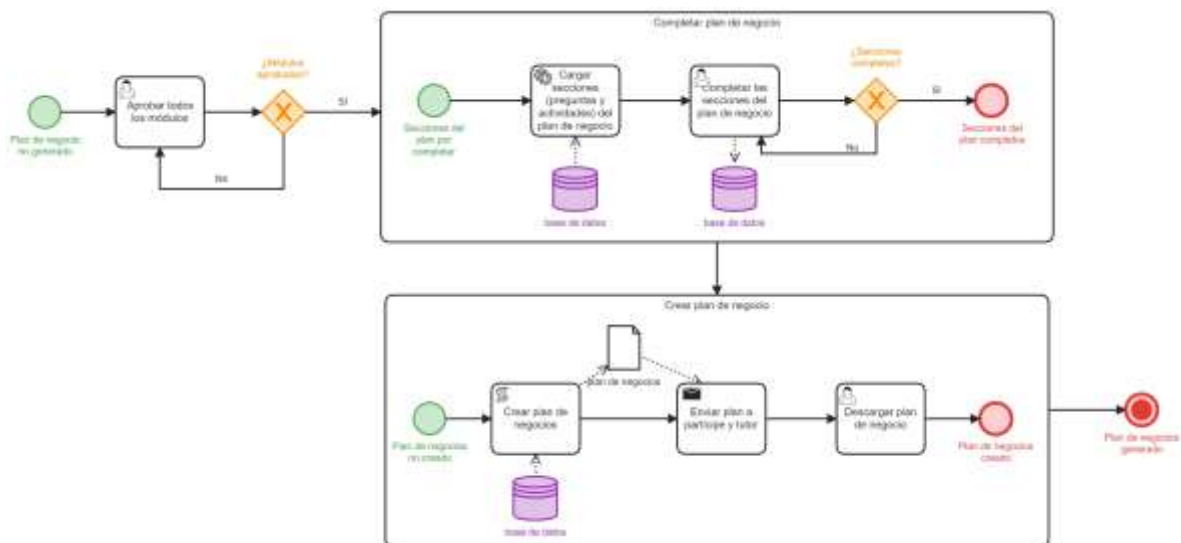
Plan de negocio no generado

Aprobar todos los módulos

¿Módulos aprobados?

Si

No

Completar plan de negocio

Secciones del plan por completar

Cargar secciones (preguntas y actividades) del plan de negocio

base de datos

Completar las secciones del plan de negocio

base de datos

¿Secciones completas?

Si

No

Secciones del plan completas

Crear plan de negocio

plan de negocios

Plan de negocios no creado

Crear plan de negocios

base de datos

Enviar plan a partícipe y tutor

Descargar plan de negocio

Plan de negocios creado

Plan de negocios generado